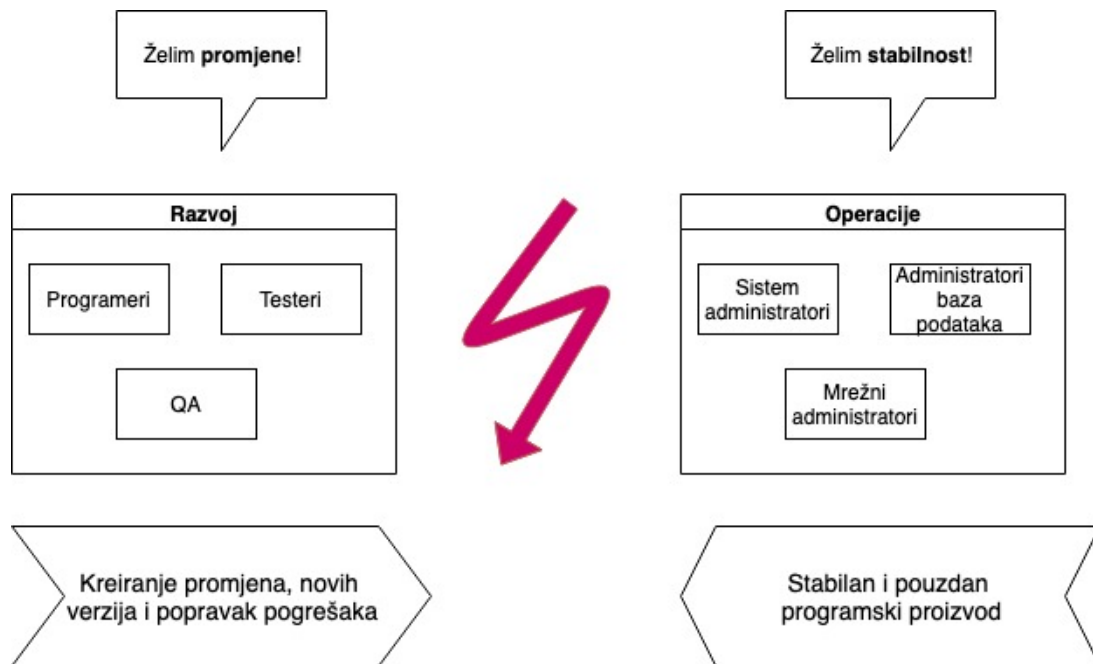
Želim **promjene**!

**Razvoj**

Programeri

Testeri

QA

Kreiranje promjena, novih verzija i popravak pogrešaka

Želim **stabilnost**!

**Operacije**

Sistem administratori

Administratori baza podataka

Mrežni administratori

Stabilan i pouzdan programski proizvod